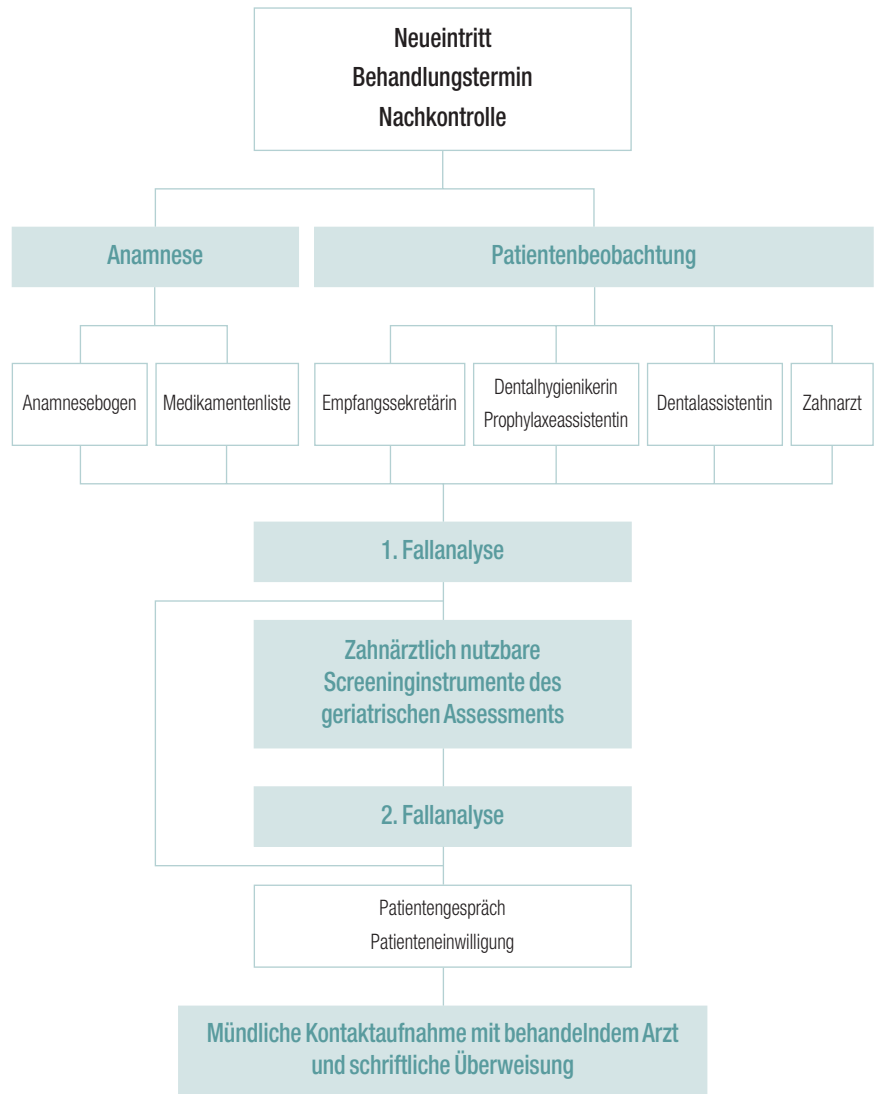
Neueintritt
Behandlungstermin
Nachkontrolle

Anamnese

Patientenbeobachtung

Anamnesebogen

Medikamentenliste

Empfangssekretärin

Dentalhygienikerin
Prophylaxeassistentin

Dentalassistentin

Zahnarzt

1. Fallanalyse

Zahnärztlich nutzbare Screeninginstrumente des geriatrischen Assessments

2. Fallanalyse

Patientengespräch
Patienteneinwilligung

Mündliche Kontaktaufnahme mit behandelndem Arzt und schriftliche Überweisung